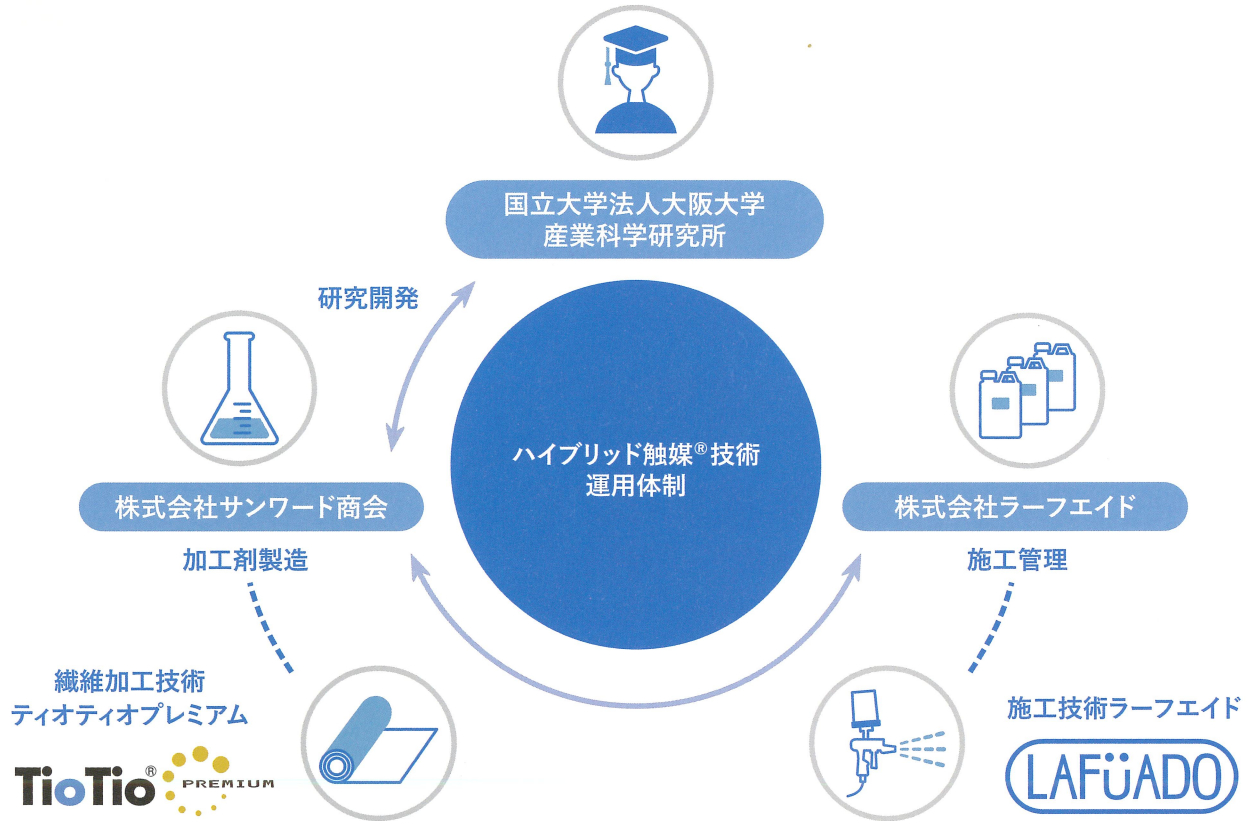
国立大学法人大阪大学
産業科学研究所

研究開発

ハイブリッド触媒® 技術
運用体制

株式会社サンワード商会

加工剤製造

株式会社ラーフエイド

施工管理

繊維加工技術
ティオティオプレミアム

TioTio® PREMIUM

施工技術ラーフエイド

LAFÜADO